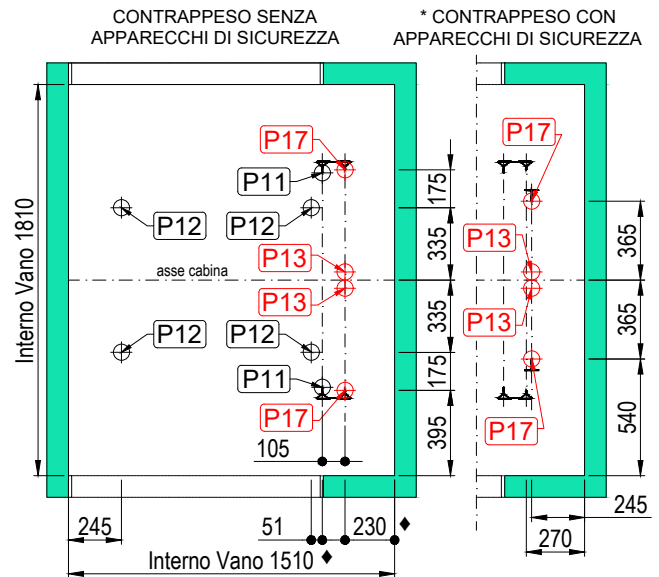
CONTRAPPESO SENZA APPARECCHI DI SICUREZZA

* CONTRAPPESO CON APPARECCHI DI SICUREZZA

P17
P11
P12
P12
P13
asse cabina
P13
P12
P12
P11
P17
105

175
335
335
175
395

Interno Vano 1810

P17
P13
P13
P17

365
365
540

245
51
230 ♦
Interno Vano 1510 ♦

245
270